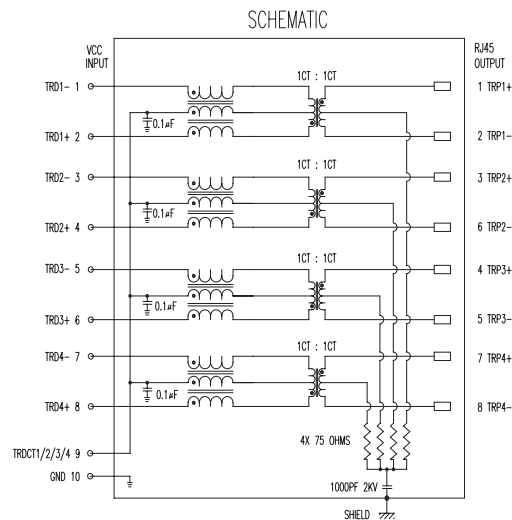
SCHEMATIC

VCC
INPUT

RJ45
OUTPUT

1CT : 1CT

TRD1- 1

0.1µF

TRD1+ 2

1 TRP1+

2 TRP1-

1CT : 1CT

TRD2- 3

0.1µF

TRD2+ 4

3 TRP2+

6 TRP2-

1CT : 1CT

TRD3- 5

0.1µF

TRD3+ 6

4 TRP3+

5 TRP3-

1CT : 1CT

TRD4- 7

0.1µF

TRD4+ 8

7 TRP4+

8 TRP4-

4X 75 OHMS

TRDCT1/2/3/4 9

GND 10

1000PF 2KV

SHIELD